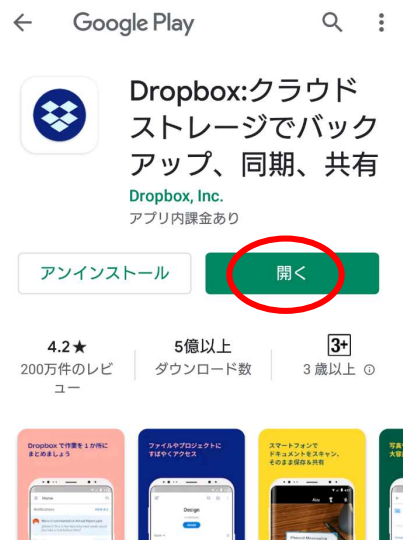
Google Play

Dropbox:クラウドストレージでバックアップ、同期、共有
Dropbox, Inc.
アプリ内課金あり

アンインストール
開く

4.2★
200万件のレビュー

5億以上
ダウンロード数

3+
3 歳以上

Dropbox で作業を 1 か所にまとめましょう

ファイルやプロジェクトにすばやくアクセス

スマートフォンでドキュメントをスキャン、そのまま保存＆共有

写真
大事